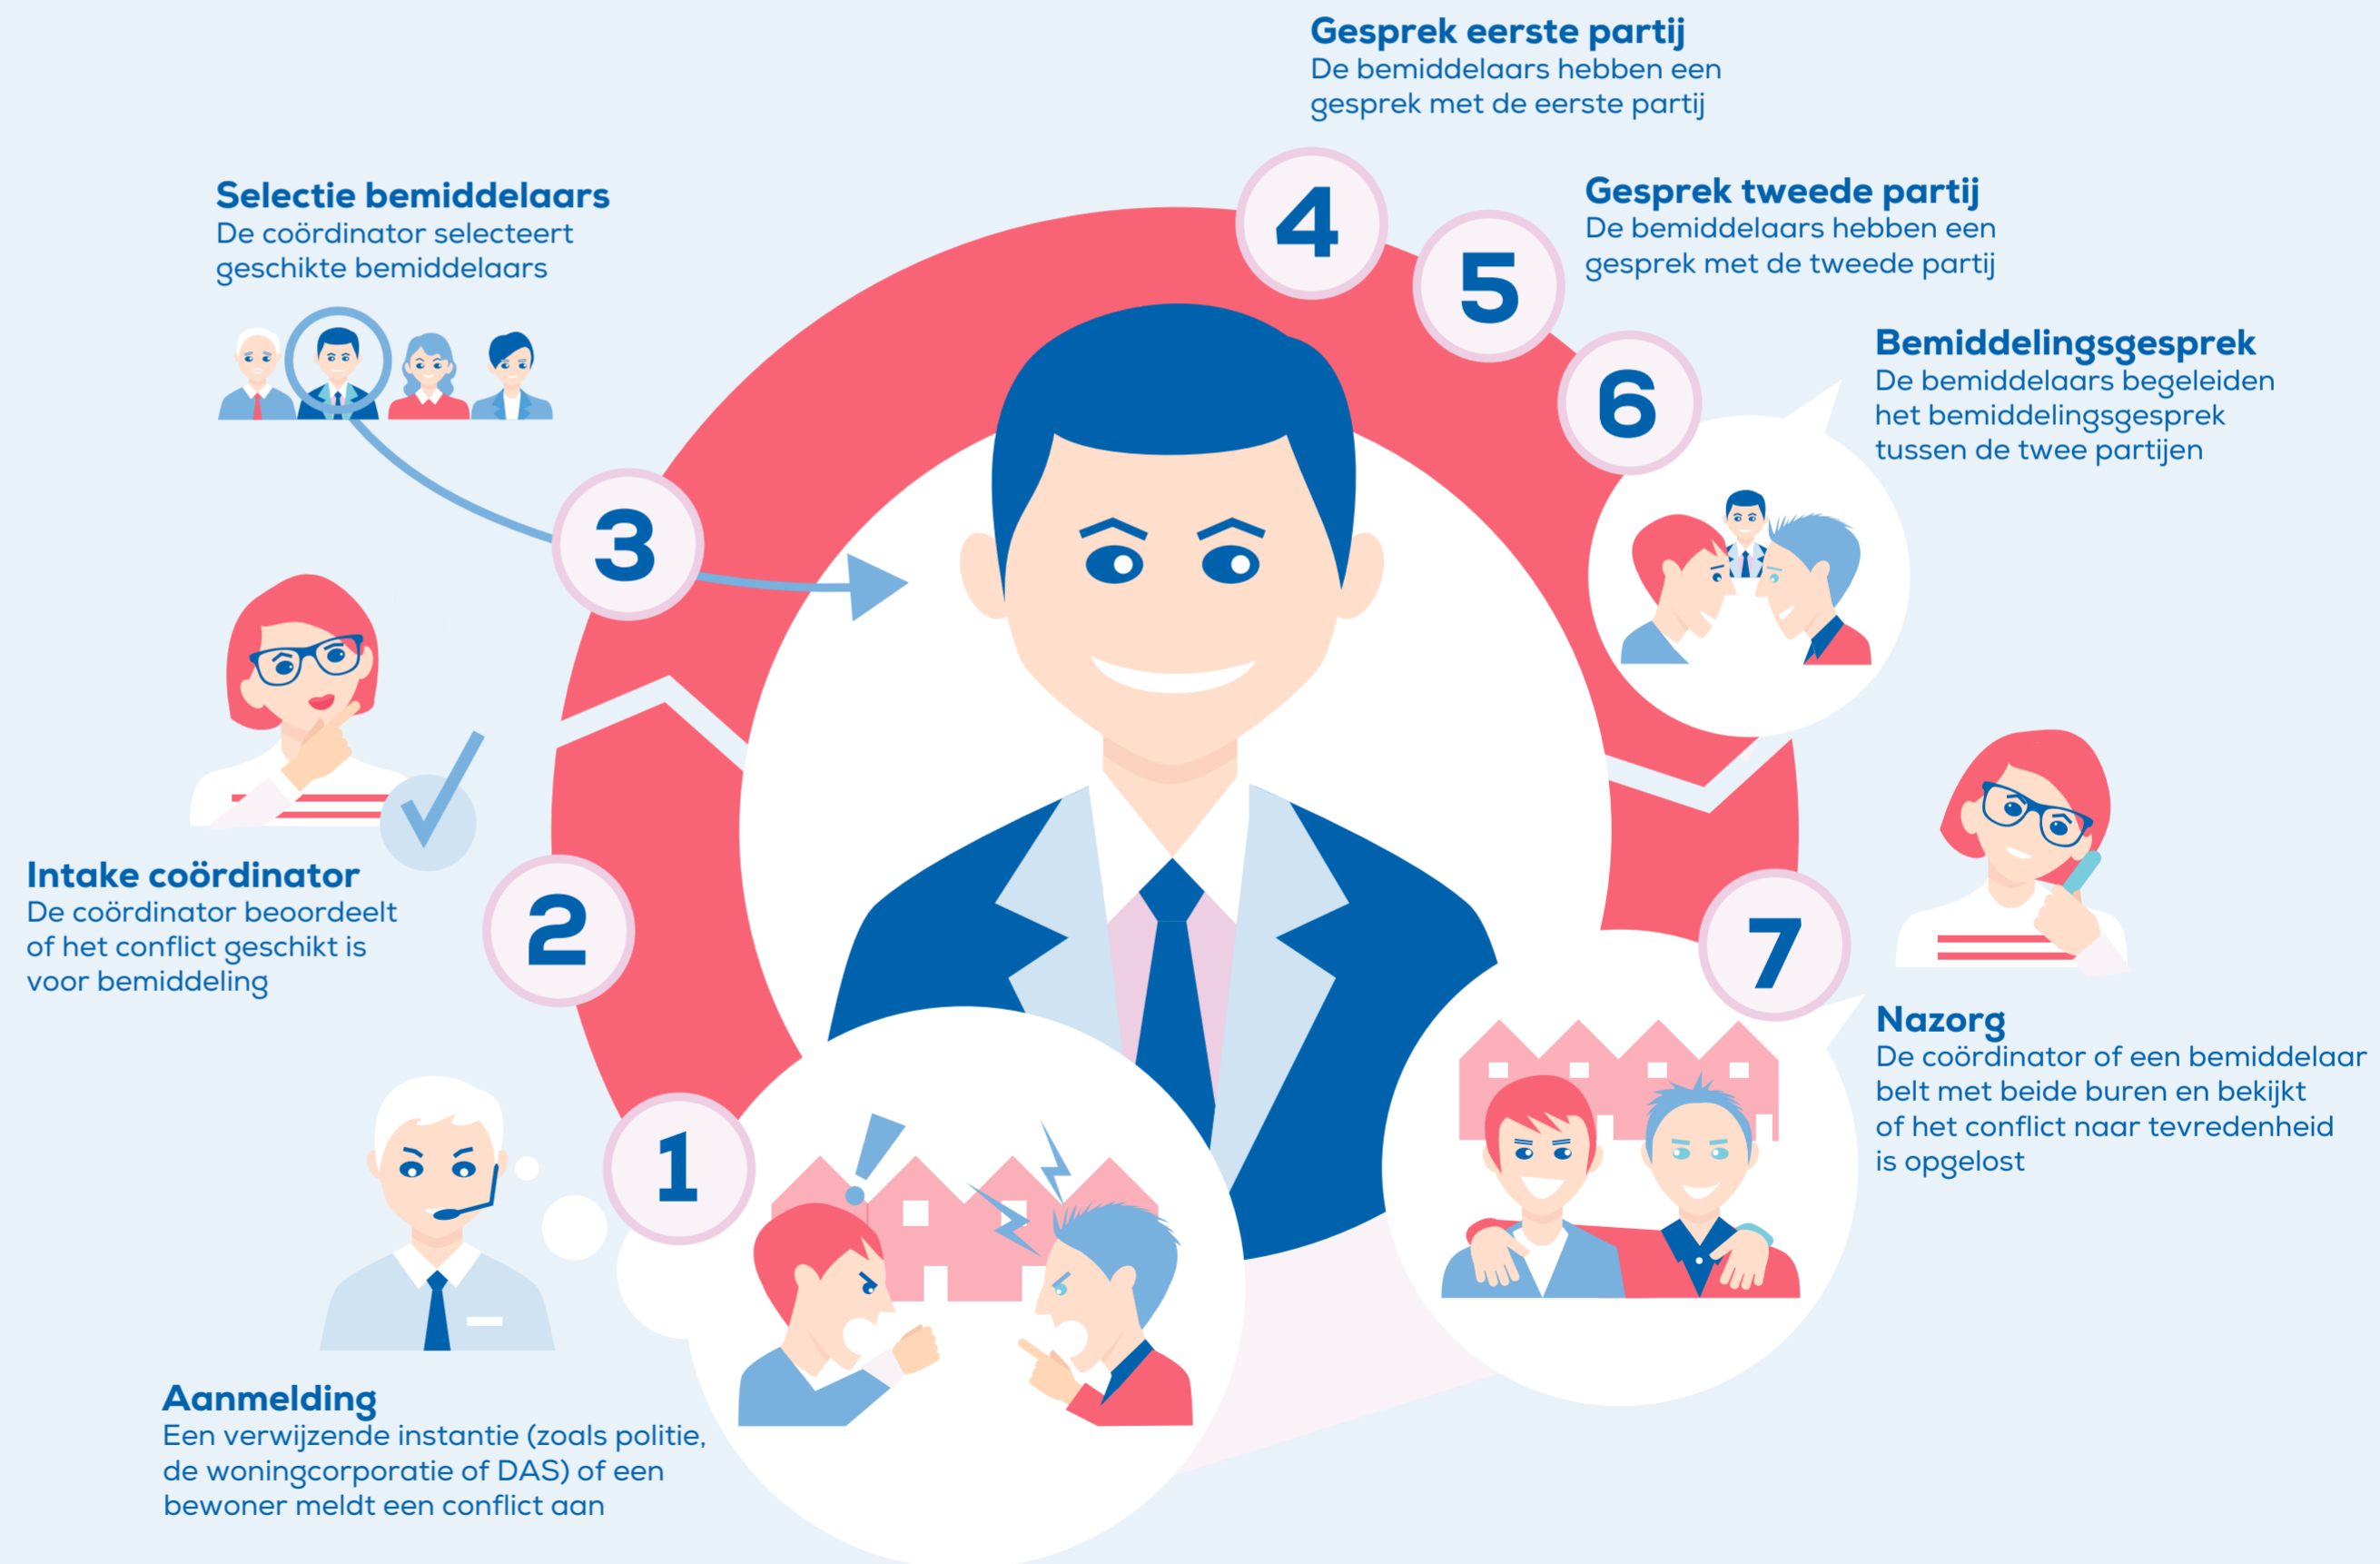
Gesprek eerste partij
De bemiddelaars hebben een gesprek met de eerste partij

Selectie bemiddelaars
De coördinator selecteert geschikte bemiddelaars

4

5

Gesprek tweede partij
De bemiddelaars hebben een gesprek met de tweede partij

6

Bemiddelingsgesprek
De bemiddelaars begeleiden het bemiddelingsgesprek tussen de twee partijen

3

Intake coördinator
De coördinator beoordeelt of het conflict geschikt is voor bemiddeling

2

7

Nazorg
De coördinator of een bemiddelaar belt met beide buren en bekijkt of het conflict naar tevredenheid is opgelost

1

Aanmelding
Een verwijzende instantie (zoals politie, de woningcorporatie of DAS) of een bewoner meldt een conflict aan